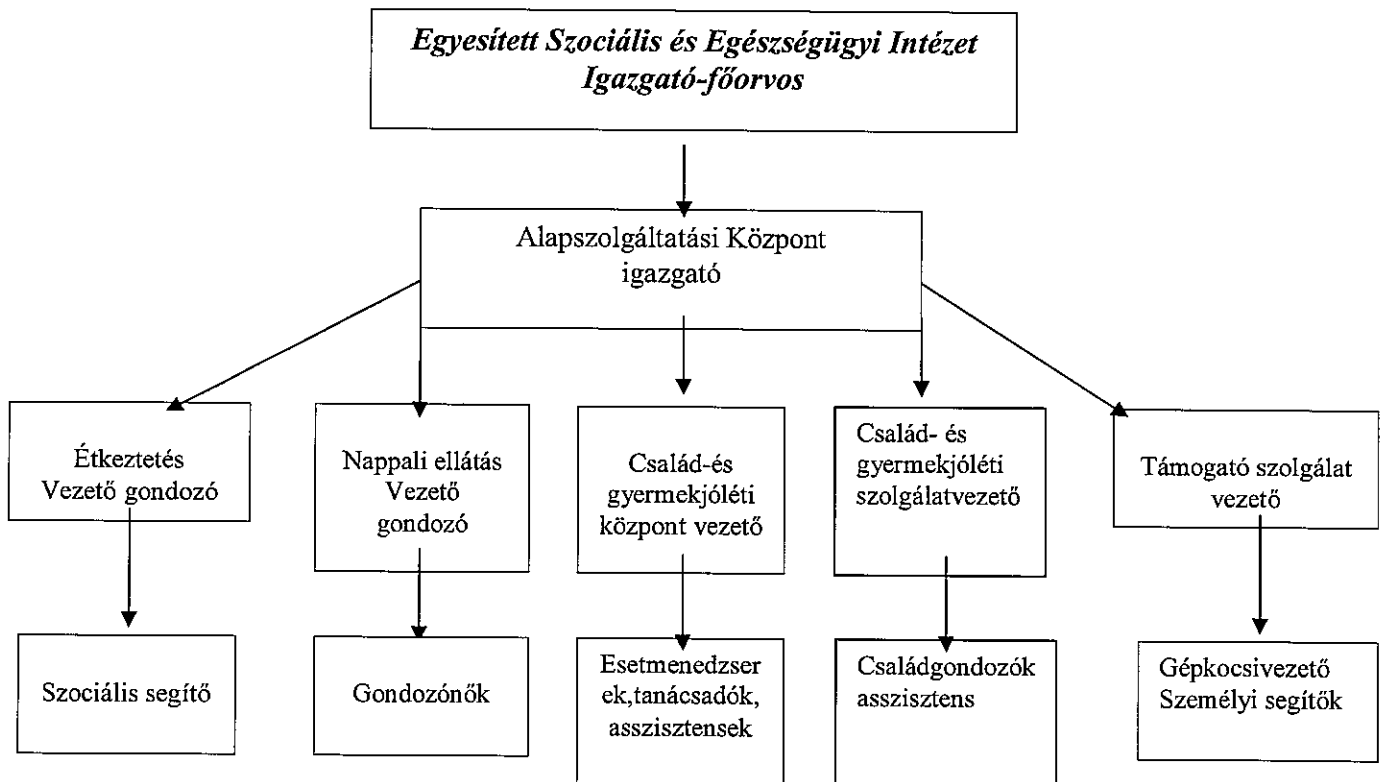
Egyesített Szociális és Egészségügyi Intézet
Igazgató-főorvos

Alapszolgáltatási Központ
igazgató

Étkeztetés
Vezető gondozó

Nappali ellátás
Vezető
gondozó

Család-és
gyermekjóléti
központ vezető

Család- és
gyermekjóléti
szolgálatvezető

Támogató szolgálat
vezető

Szociális segítő

Gondozónők

Esetmenedzserek,tanácsadók,
asszisztensek

Családgondozók
asszisztens

Gépkocsivezető
Személyi segítők